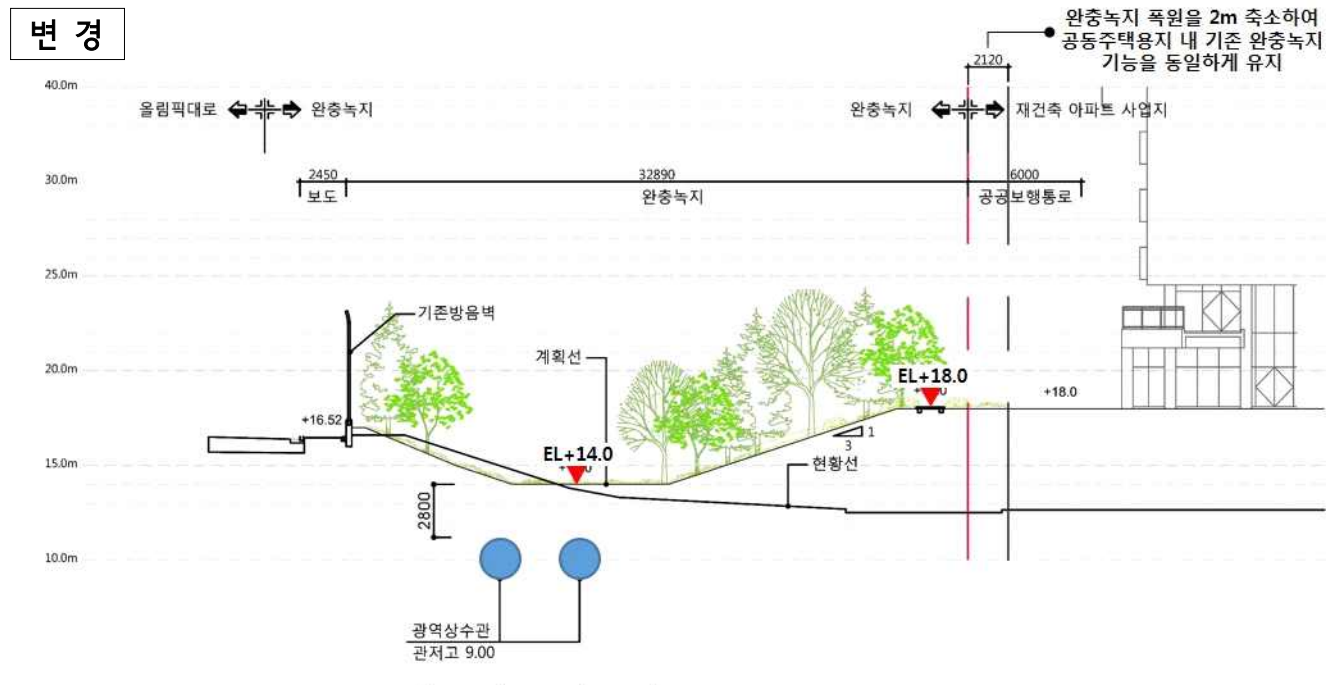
변 경

완충녹지 폭원을 2m 축소하여 공동주택용지 내 기존 완충녹지 기능을 동일하게 유지

2120

40.0m

올림픽대로 완충녹지

완충녹지 재건축 아파트 사업지

2450 32890 6000

30.0m

보도 완충녹지 공공보행통로

25.0m

기존방음벽

20.0m

계획선

EL+18.0

+18.0

+16.52

EL+14.0

1

3

15.0m

현황선

2800

10.0m

광역상수관
관저고 9.00